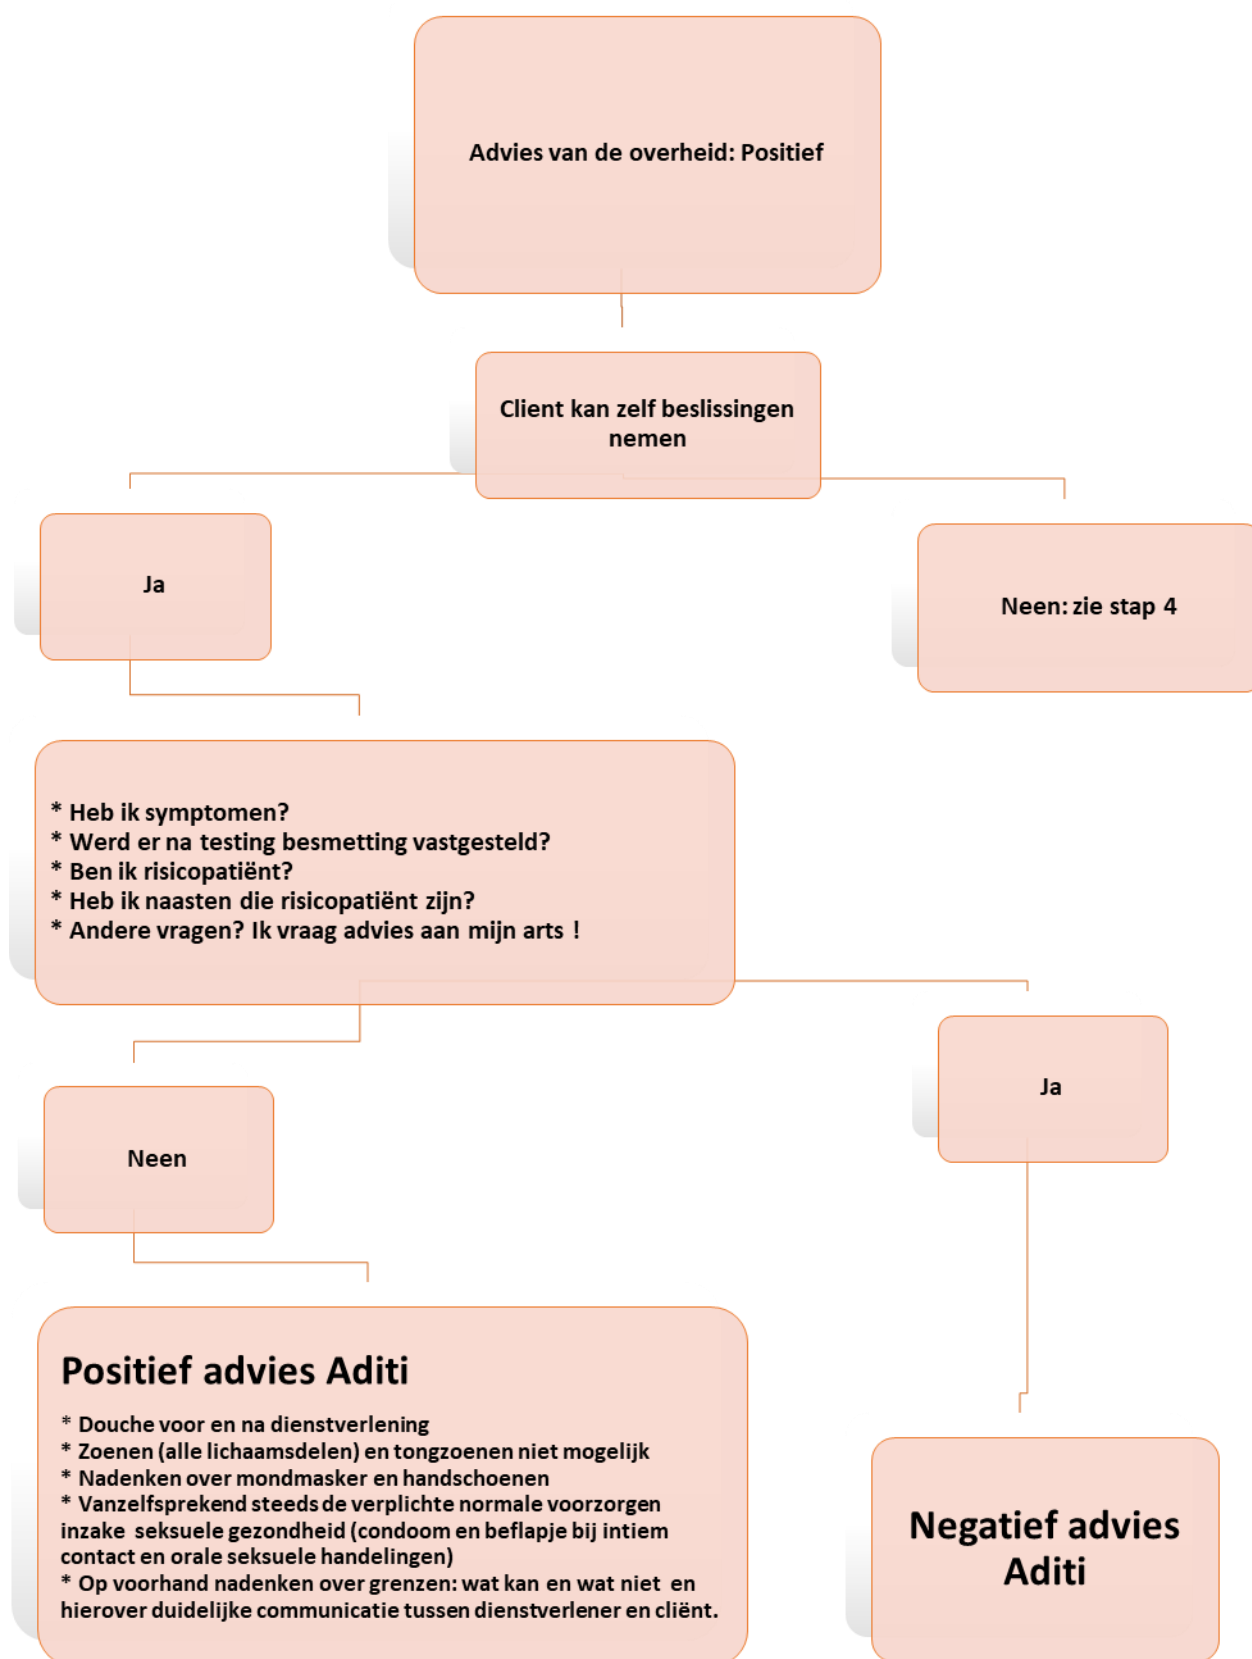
Advies van de overheid: Positief

Client kan zelf beslissingen nemen

Ja

Neen: zie stap 4

* Heb ik symptomen?
* Werd er na testing besmetting vastgesteld?
* Ben ik risicopatiënt?
* Heb ik naasten die risicopatiënt zijn?
* Andere vragen? Ik vraag advies aan mijn arts !

Neen

Ja

Positief advies Aditi

* Douche voor en na dienstverlening
* Zoenen (alle lichaamsdelen) en tongzoenen niet mogelijk
* Nadenken over mondmasker en handschoenen
* Vanzelfsprekend steeds de verplichte normale voorzorgen inzake seksuele gezondheid (condoom en beflapje bij intiem contact en orale seksuele handelingen)
* Op voorhand nadenken over grenzen: wat kan en wat niet en hierover duidelijke communicatie tussen dienstverlener en cliënt.

Negatief advies Aditi